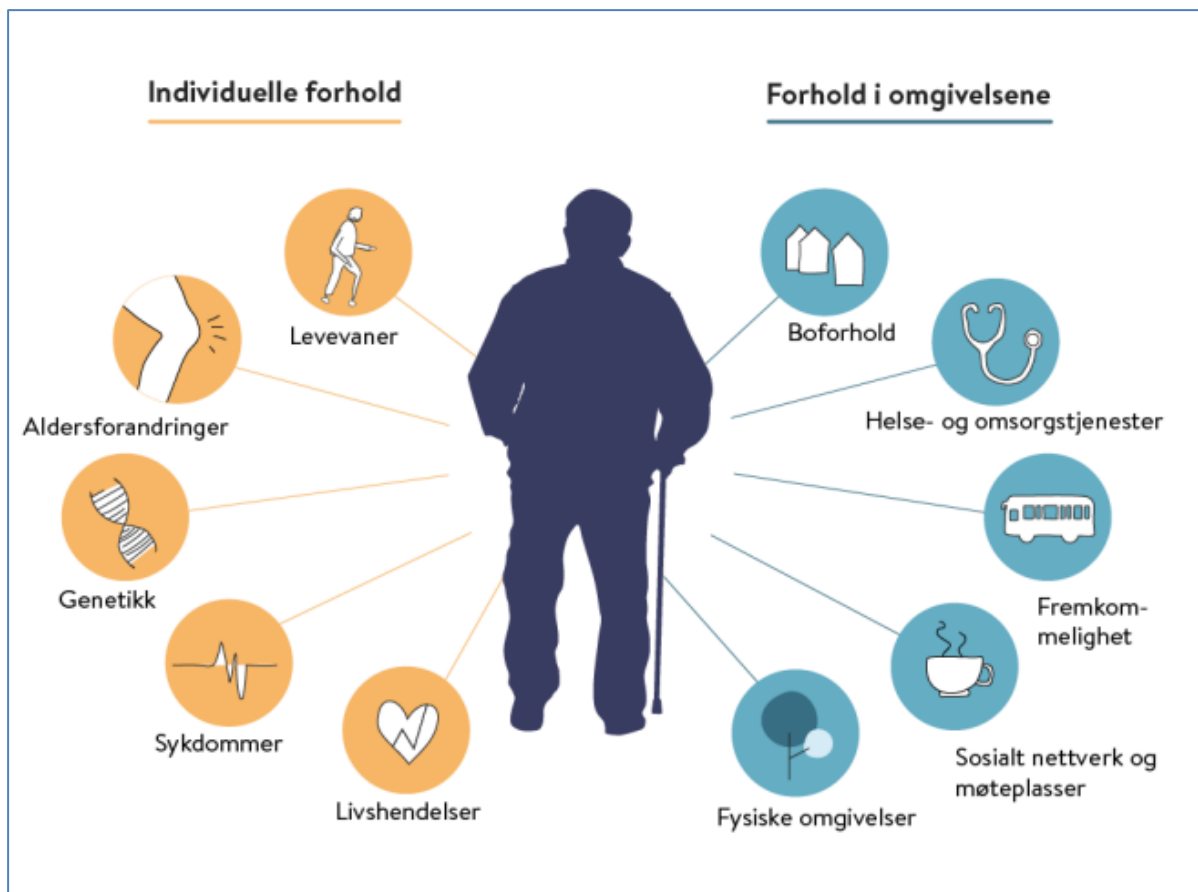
Individuelle forhold

Forhold i omgivelsene

Levevaner

Aldersforandringer

Genetikk

Sykdommer

Livshendelser

Boforhold

Helse- og omsorgstjenester

Fremkommelighet

Sosialt nettverk og møteplasser

Fysiske omgivelser